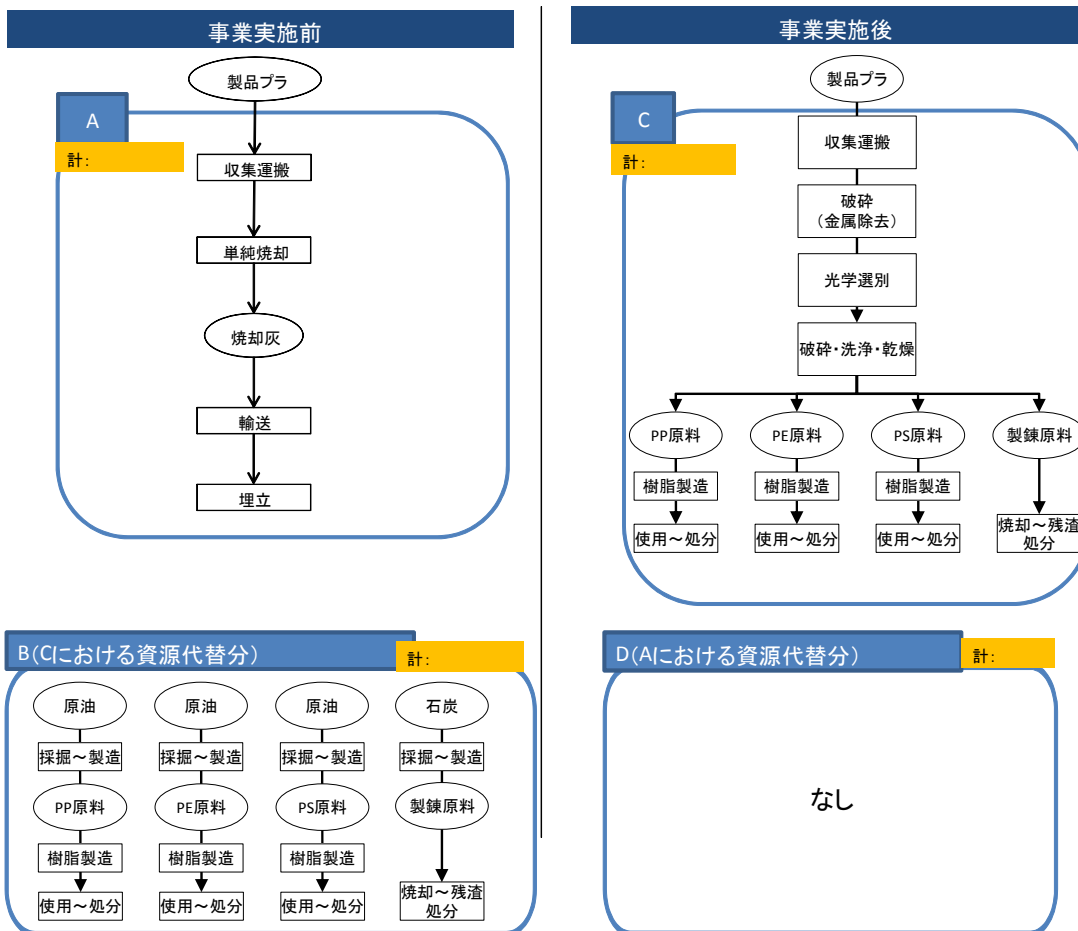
事業実施前

製品プラ

A

計:

収集運搬

単純焼却

焼却灰

輸送

埋立

事業実施後

製品プラ

C

計:

収集運搬

破砕
(金属除去)

光学選別

破砕・洗浄・乾燥

PP原料

樹脂製造

使用～処分

PE原料

樹脂製造

使用～処分

PS原料

樹脂製造

使用～処分

製錬原料

焼却～残渣処分

B(Cにおける資源代替分)

計:

原油

採掘～製造

PP原料

樹脂製造

使用～処分

原油

採掘～製造

PE原料

樹脂製造

使用～処分

原油

採掘～製造

PS原料

樹脂製造

使用～処分

石炭

採掘～製造

製錬原料

焼却～残渣処分

D(Aにおける資源代替分)

計:

なし